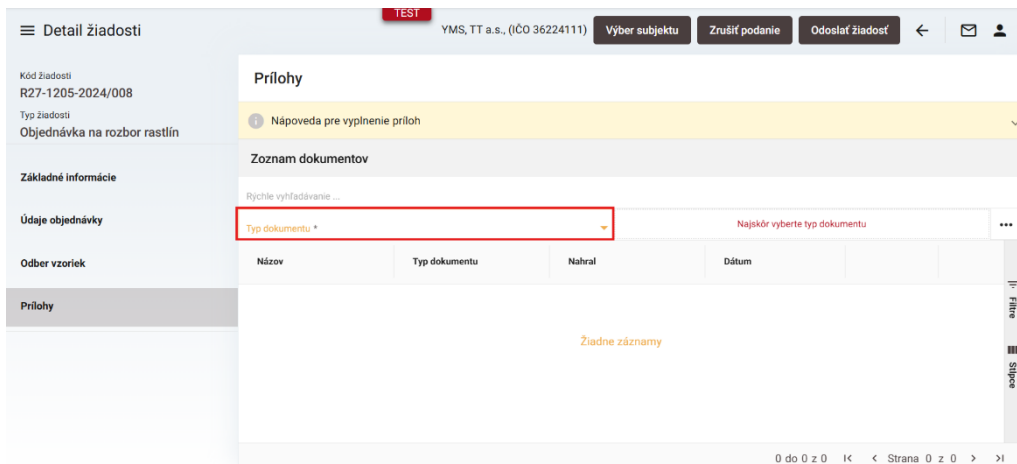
≡ Detail žiadosti

TEST

YMS, TT a.s., (IČO 36224111) Výber subjektu Zrušiť podanie Odoslať žiadosť

Kód žiadosti
R27-1205-2024/008
Typ žiadosti
Objednávka na rozbor rastlín

Základné informácie

Údaje objednávky

Odber vzoriek

Prílohy

Prílohy

Nápoveda pre vyplnenie príloh

Zoznam dokumentov

Rýchle vyhľadávanie ...

Typ dokumentu *

Najskôr vyberte typ dokumentu

...

| Názov | Typ dokumentu | Nahral | Dátum |
|---|---|---|---|

Žiadne záznamy

Filtre

Stĺpce

0 do 0 z 0 |< < Strana 0 z 0 > >|